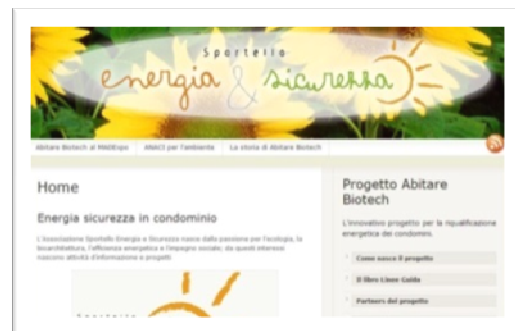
Sportello
energia & sicurezza

Abitare Biotech al MADExpo | #NICI per l'ambiente | La storia di Abitare Biotech

Home

Energia sicurezza in condominio

L'Associazione Sportello Energia e Sicurezza nasce dalla passione per l'ecologia, la bioarchitettura, l'efficienza energetica e l'impegno sociale; da questi interessi nascono attività d'informazione e progetti.

Progetto Abitare Biotech

L'innovativo progetto per la riqualificazione energetica dei condomini.

Come nasce il progetto

Il libro Linee Guida

Partners del progetto